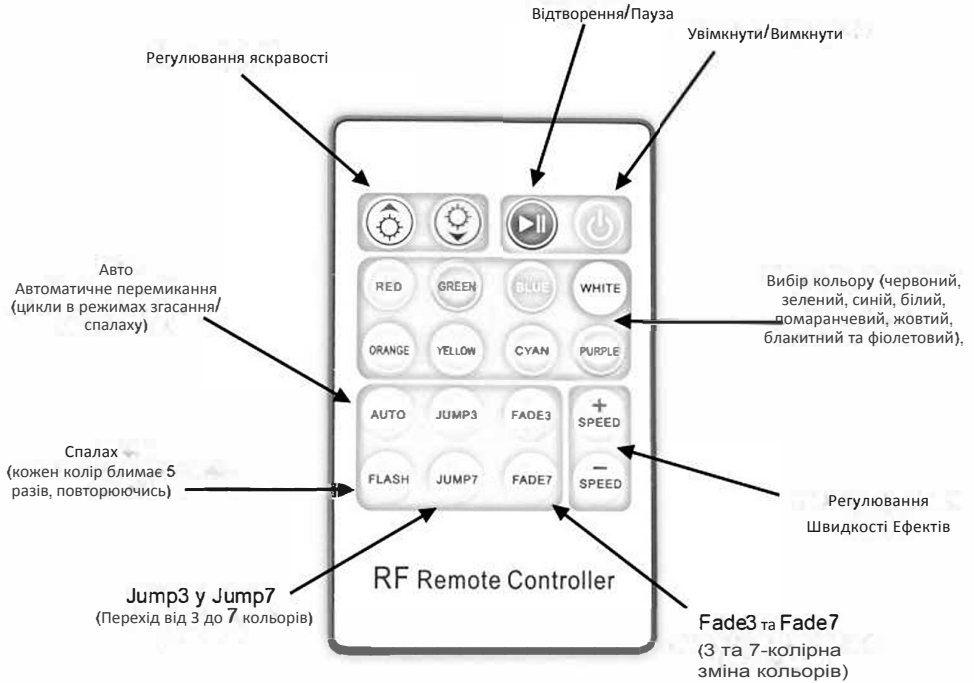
Відтворення/Пауза

Увімкнути/Вимкнути

Регулювання яскравості

Авто
Автоматичне перемикання (цикли в режимах згасання/ спалаху)

RED GREEN BLUE WHITE
ORANGE YELLOW CYAN PURPLE

Вибір кольору (червоний, зелений, синій, білий, помаранчевий, жовтий, блакитний та фіолетовий),

AUTO JUMP3 FADE3
FLASH JUMP7 FADE7

+ SPEED
− SPEED

Спалах
(кожен колір блимає 5 разів, повторюючись)

Регулювання
Швидкості Ефектів

RF Remote Controller

Jump3 у Jump7
(Перехід від 3 до 7 кольорів)

Fade3 та Fade7
(3 та 7-колірна зміна кольорів)